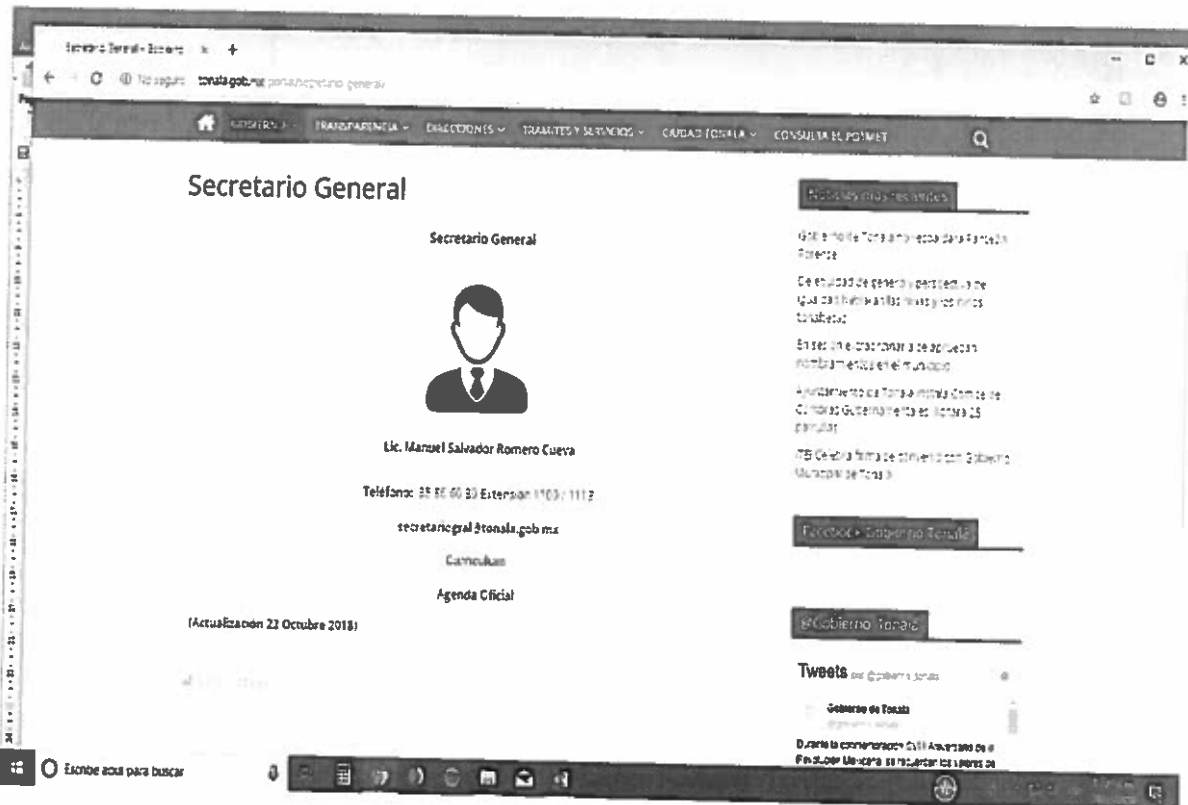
Secretario General - Gobierno × +

No seguro tonala.gob.mx portal/secretario-general/

GOBIERNO TRANSPARENCIA DIRECCIONES TRAMITES Y SERVICIOS CIUDAD TONALA CONSULTA EL POSMET

Secretario General

Secretario General

Lic. Manuel Salvador Romero Cueva

Teléfono: 35 86 60 00 Extensión 1103 / 1112

secretariogral@tonala.gob.mx

Curriculum

Agenda Oficial

(Actualización 22 Octubre 2018)

Noticias más recientes

Gobierno de Tonalá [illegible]

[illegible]

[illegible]

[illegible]

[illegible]

Facebook Gobierno Tonalá

@Gobierno_Tonala

Tweets por @Gobierno_Tonala

Gobierno de Tonalá

Durante la conmemoración CVIII Aniversario de la Revolución Mexicana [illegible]

Escribe aquí para buscar